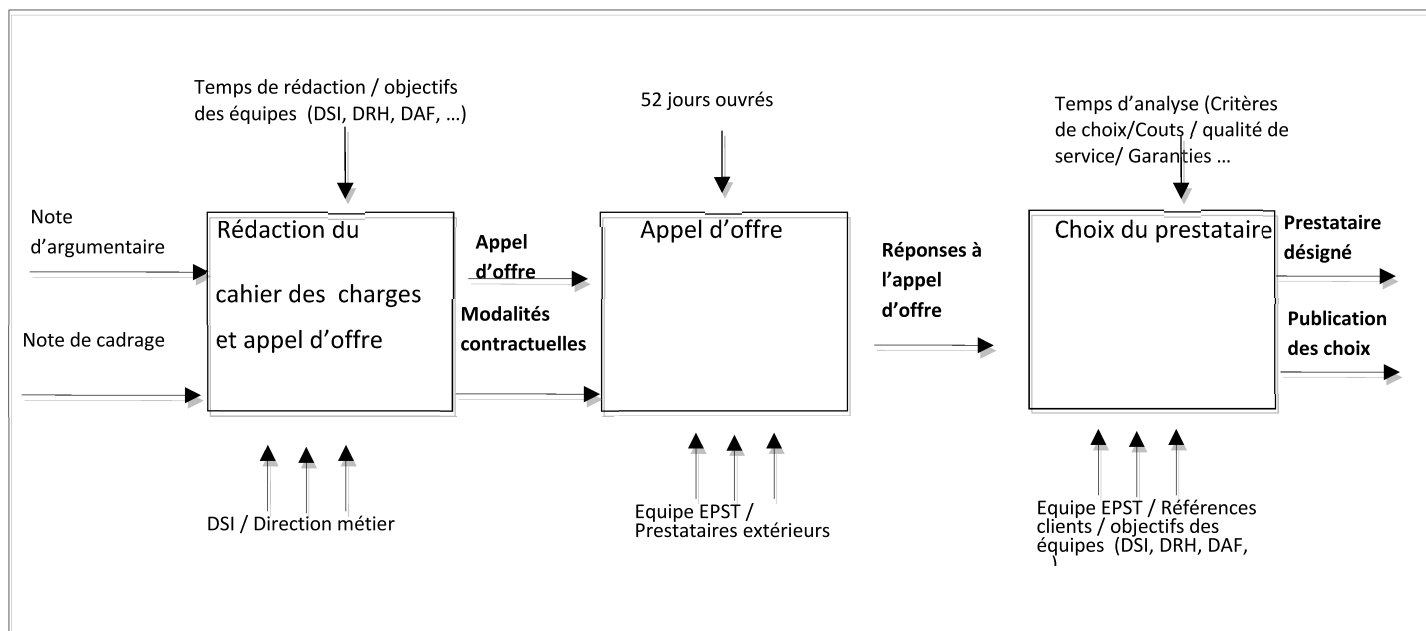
Temps de rédaction / objectifs des équipes (DSI, DRH, DAF, …)

52 jours ouvrés

Temps d'analyse (Critères de choix/Couts / qualité de service/ Garanties …

Note d'argumentaire

Note de cadrage

Rédaction du cahier des charges et appel d'offre

Appel d'offre

Modalités contractuelles

Appel d'offre

Réponses à l'appel d'offre

Choix du prestataire

Prestataire désigné

Publication des choix

DSI / Direction métier

Equipe EPST / Prestataires extérieurs

Equipe EPST / Références clients / objectifs des équipes (DSI, DRH, DAF, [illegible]